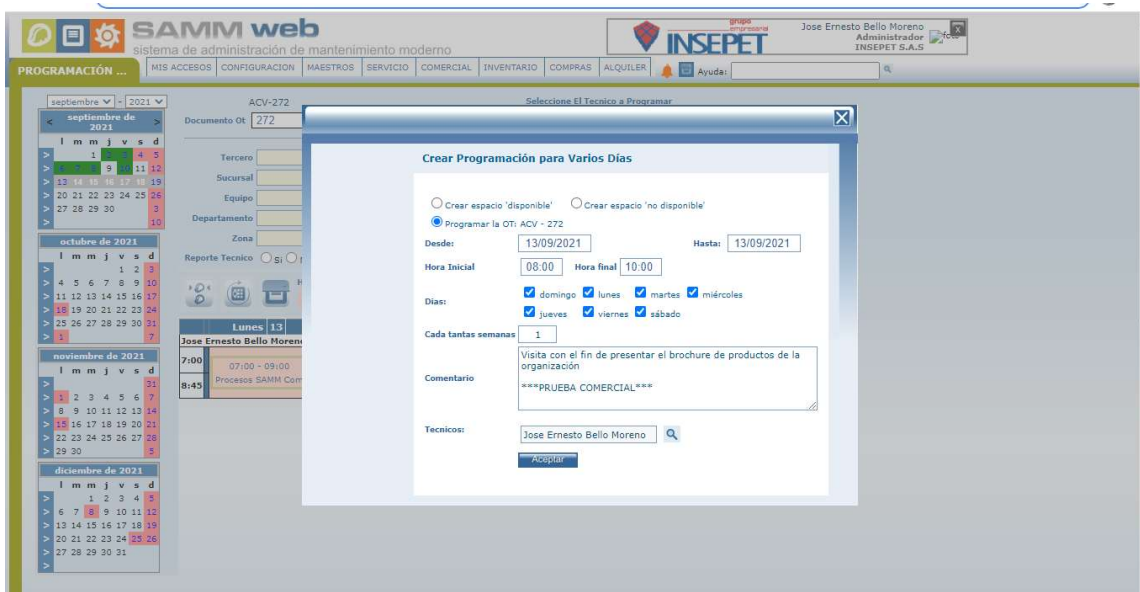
SAMM web
sistema de administración de mantenimiento moderno

grupo empresarial
INSEPET

Jose Ernesto Bello Moreno
Administrador
INSEPET S.A.S

PROGRAMACIÓN ...

MIS ACCESOS | CONFIGURACION | MAESTROS | SERVICIO | COMERCIAL | INVENTARIO | COMPRAS | ALQUILER | Ayuda:

septiembre - 2021

septiembre de 2021
l m m j v s d
1 2 3 4 5
6 7 8 9 10 11 12
13 14 15 16 17 18 19
20 21 22 23 24 25 26
27 28 29 30

octubre de 2021
l m m j v s d
1 2 3
4 5 6 7 8 9 10
11 12 13 14 15 16 17
18 19 20 21 22 23 24
25 26 27 28 29 30 31
1 7

noviembre de 2021
l m m j v s d
31
1 2 3 4 5 6 7
8 9 10 11 12 13 14
15 16 17 18 19 20 21
22 23 24 25 26 27 28
29 30 5

diciembre de 2021
l m m j v s d
1 2 3 4 5
6 7 8 9 10 11 12
13 14 15 16 17 18 19
20 21 22 23 24 25 26
27 28 29 30 31

ACV-272
Documento Ot 272
Seleccione El Tecnico a Programar
Tercero
Sucursal
Equipo
Departamento
Zona
Reporte Tecnico Si

Lunes 13
Jose Ernesto Bello Moreno
7:00 07:00 - 09:00
Procesos SAMM Com
8:45

Crear Programación para Varios Días

Crear espacio 'disponible' Crear espacio 'no disponible'
Programar la OT: ACV - 272
Desde: 13/09/2021 Hasta: 13/09/2021
Hora Inicial 08:00 Hora final 10:00
Dias: domingo lunes martes miércoles jueves viernes sábado
Cada tantas semanas 1
Comentario Visita con el fin de presentar el brochure de productos de la organización

***PRUEBA COMERCIAL***
Tecnicos: Jose Ernesto Bello Moreno
Aceptar